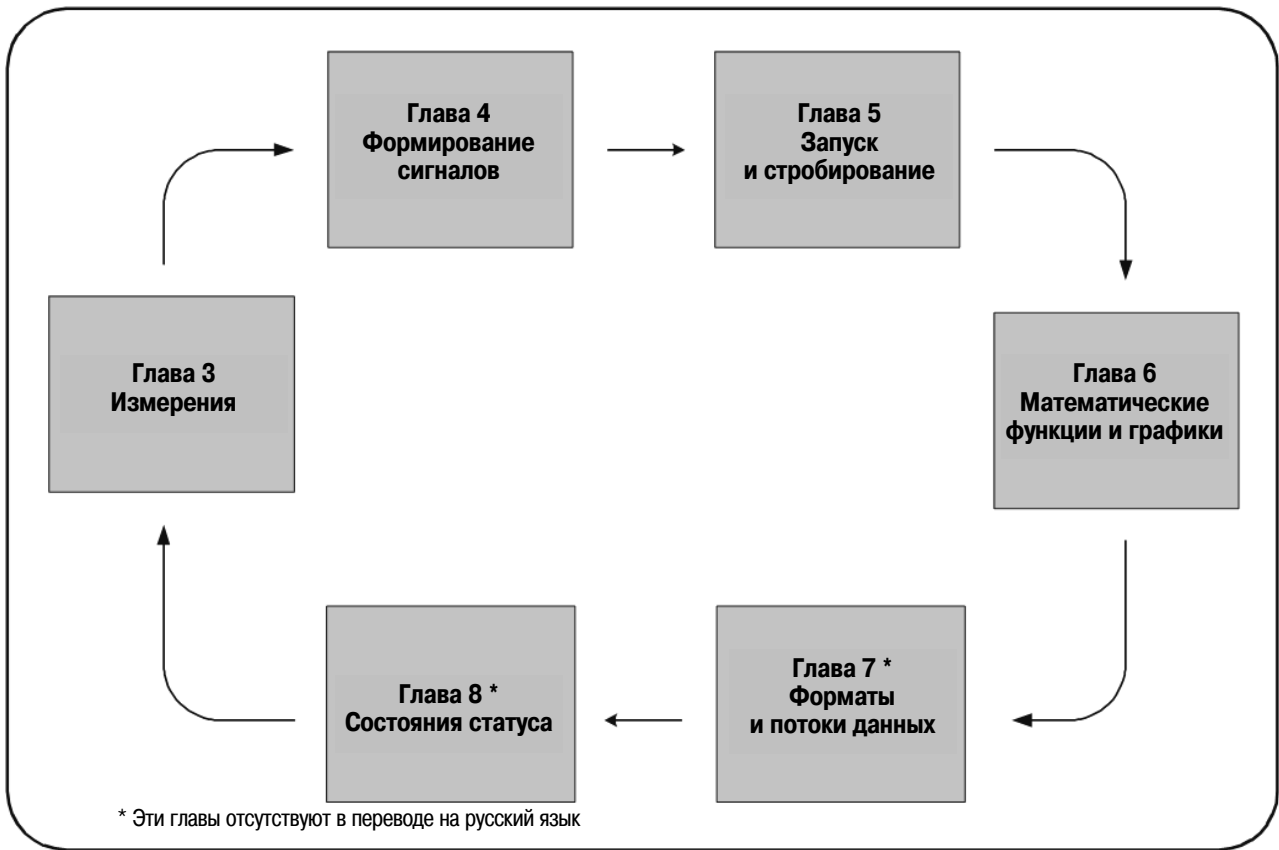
Глава 4
Формирование сигналов

Глава 5
Запуск и стробирование

Глава 3
Измерения

Глава 6
Математические функции и графики

Глава 8 *
Состояния статуса

Глава 7 *
Форматы и потоки данных

* Эти главы отсутствуют в переводе на русский язык